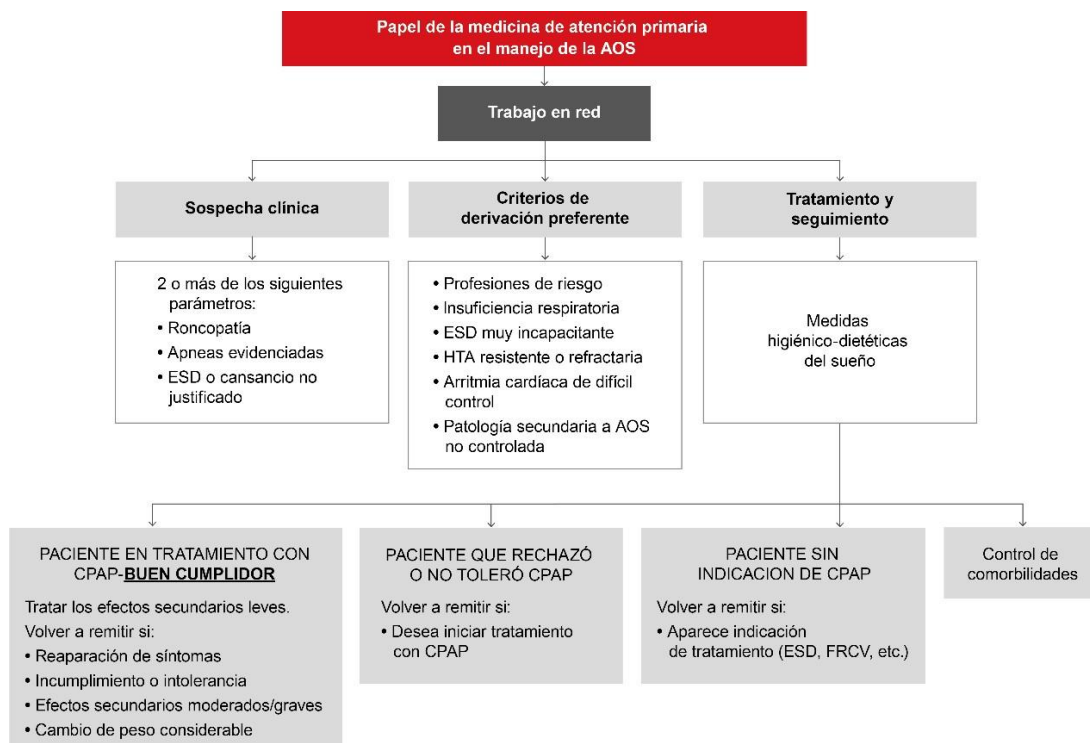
Papel de la medicina de atención primaria en el manejo de la AOS

Trabajo en red

Sospecha clínica

2 o más de los siguientes parámetros:
• Roncopatía
• Apneas evidenciadas
• ESD o cansancio no justificado

Criterios de derivación preferente

• Profesiones de riesgo
• Insuficiencia respiratoria
• ESD muy incapacitante
• HTA resistente o refractaria
• Arritmia cardíaca de difícil control
• Patología secundaria a AOS no controlada

Tratamiento y seguimiento

Medidas higiénico-dietéticas del sueño

PACIENTE EN TRATAMIENTO CON CPAP-BUEN CUMPLIDOR

Tratar los efectos secundarios leves.
Volver a remitir si:
• Reaparación de síntomas
• Incumplimiento o intolerancia
• Efectos secundarios moderados/graves
• Cambio de peso considerable

PACIENTE QUE RECHAZÓ O NO TOLERÓ CPAP

Volver a remitir si:
• Desea iniciar tratamiento con CPAP

PACIENTE SIN INDICACION DE CPAP

Volver a remitir si:
• Aparece indicación de tratamiento (ESD, FRCV, etc.)

Control de comorbilidades